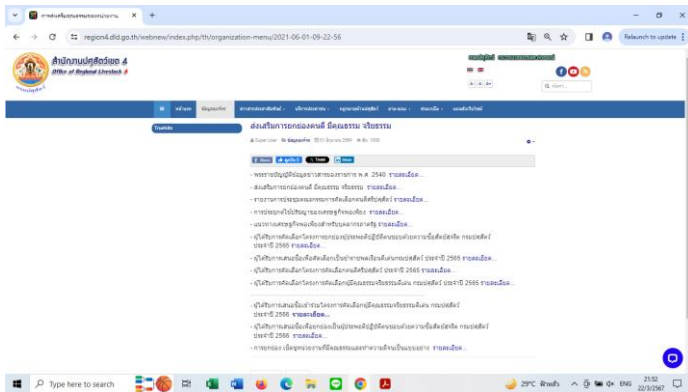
การส่งเสริมยกย่องคนดีมีคุณธรรม ×
+
region4.dld.go.th/webnew/index.php/th/organization-menu/2021-06-01-09-22-56
Relaunch to update
สำนักงานปศุสัตว์เขต 4
Office of Regional Livestock 4
Q ค้นหา...
หน้าแรก
ข้อมูลองค์กร
Trueinfo
ส่งเสริมการยกย่องคนดี มีคุณธรรม จริยธรรม
Super User
Share
Tweet
Share
- พระราชบัญญัติข้อมูลข่าวสารของราชการ พ.ศ. 2540 รายละเอียด...
- ส่งเสริมการยกย่องคนดี มีคุณธรรม จริยธรรม รายละเอียด...
- การเสนอชื่อเพื่อคัดเลือกเป็นข้าราชการพลเรือนดีเด่น กรมปศุสัตว์ ประจำปี 2565 รายละเอียด...
- ผู้ได้รับการคัดเลือกโครงการคัดเลือกผู้มีคุณธรรมจริยธรรม กรมปศุสัตว์ ประจำปี 2565 รายละเอียด...
- ผู้ได้รับการคัดเลือกโครงการคัดเลือกคนดีศรีปศุสัตว์ ประจำปี 2565 รายละเอียด...
- ผู้ได้รับการเสนอชื่อเข้าร่วมโครงการคัดเลือกผู้มีคุณธรรมจริยธรรมดีเด่น กรมปศุสัตว์ ประจำปี 2566 รายละเอียด...
- ผู้ได้รับการเสนอชื่อยกย่องเป็นผู้ประพฤติปฏิบัติตนตามประมวลจริยธรรม กรมปศุสัตว์ ประจำปี 2566 รายละเอียด...
- การยกย่อง เชิดชูเกียรติ รายละเอียด...
Type here to search
29°C ฝนตก
ENG
21:32
22/3/2567